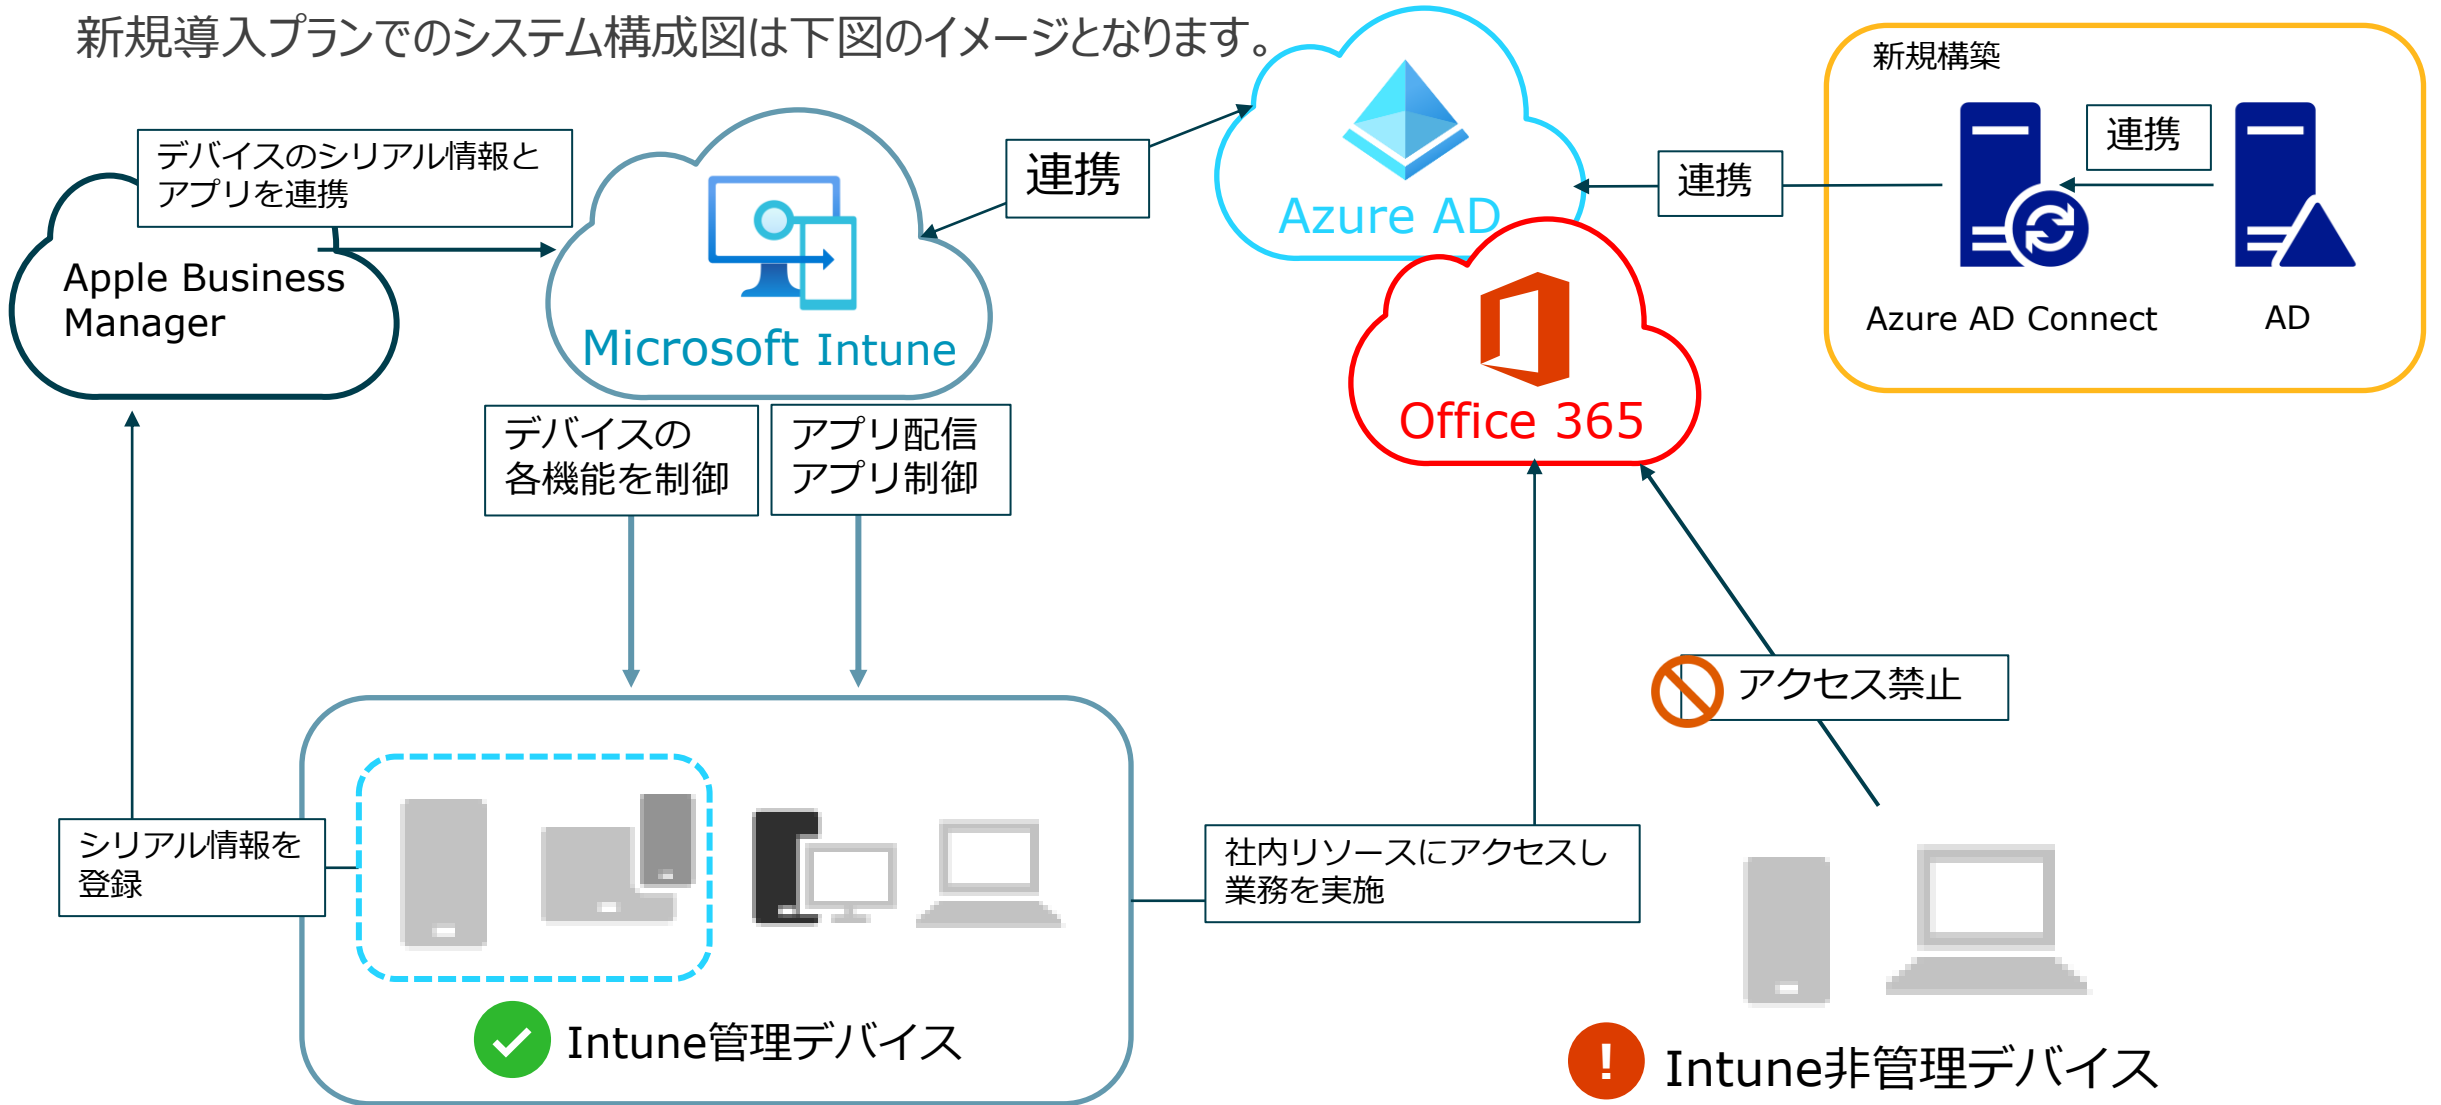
新規導入プランでのシステム構成図は下図のイメージとなります。

デバイスのシリアル情報とアプリを連携

Apple Business Manager

Microsoft Intune

連携

Azure AD

連携

新規構築

連携

Azure AD Connect

AD

Office 365

デバイスの各機能を制御

アプリ配信アプリ制御

アクセス禁止

シリアル情報を登録

社内リソースにアクセスし業務を実施

Intune管理デバイス

Intune非管理デバイス